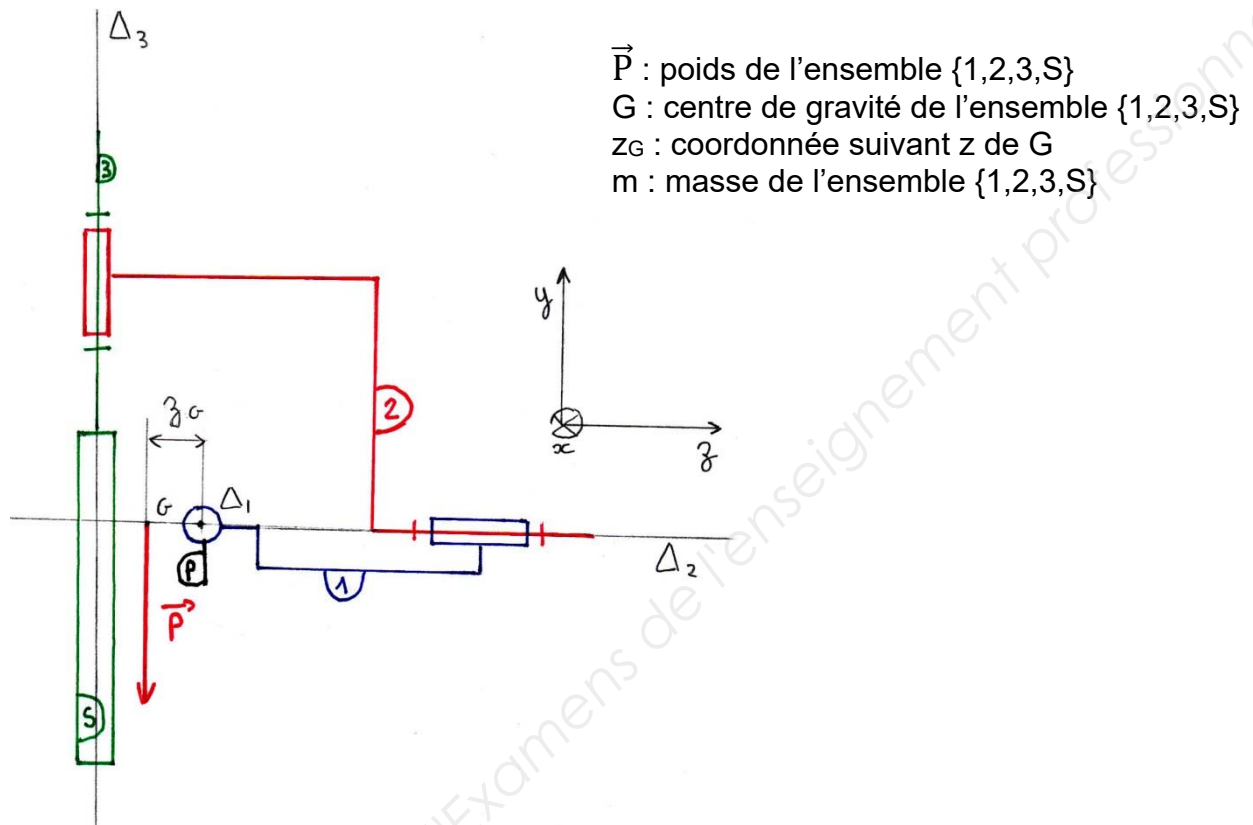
$\Delta_3$

$\vec{P}$ : poids de l'ensemble {1,2,3,S}
G : centre de gravité de l'ensemble {1,2,3,S}
$z_G$ : coordonnée suivant z de G
m : masse de l'ensemble {1,2,3,S}

3

y

2

$z_G$

x

z

G

$\Delta_1$

P

$\Delta_2$

1

$\vec{P}$

S

Examens de l'enseignement professionnel